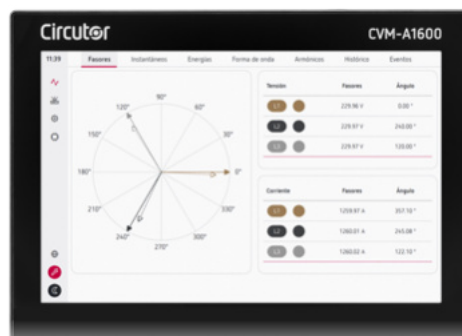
Circutor

CVM-A1600

11:39

Fasores Instantáneos Energías Forma de onda Armónicos Histórico Eventos

90°
120°
60°
150°
30°
180°
0°
210°
330°
240°
300°
270°

| Tensión | Fasores | Ángulo |
|---|---|---|
| L1 | 229.98 V | 0.00 ° |
| L2 | 229.97 V | 240.00 ° |
| L3 | 229.97 V | 120.00 ° |

| Corriente | Fasores | Ángulo |
|---|---|---|
| L1 | 1259.97 A | 357.10 ° |
| L2 | 1260.01 A | 245.08 ° |
| L3 | 1260.02 A | 122.10 ° |